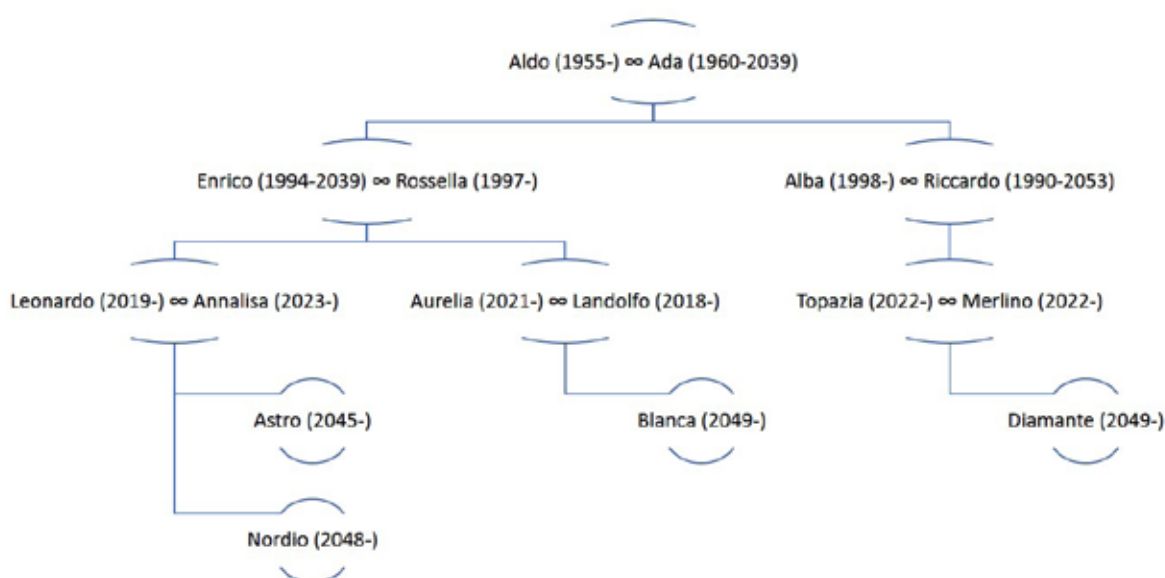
Aldo (1955-) ∞ Ada (1960-2039)

Enrico (1994-2039) ∞ Rossella (1997-)

Alba (1998-) ∞ Riccardo (1990-2053)

Leonardo (2019-) ∞ Annalisa (2023-)

Aurelia (2021-) ∞ Landolfo (2018-)

Topazia (2022-) ∞ Merlino (2022-)

Astro (2045-)

Blanca (2049-)

Diamante (2049-)

Nordio (2048-)